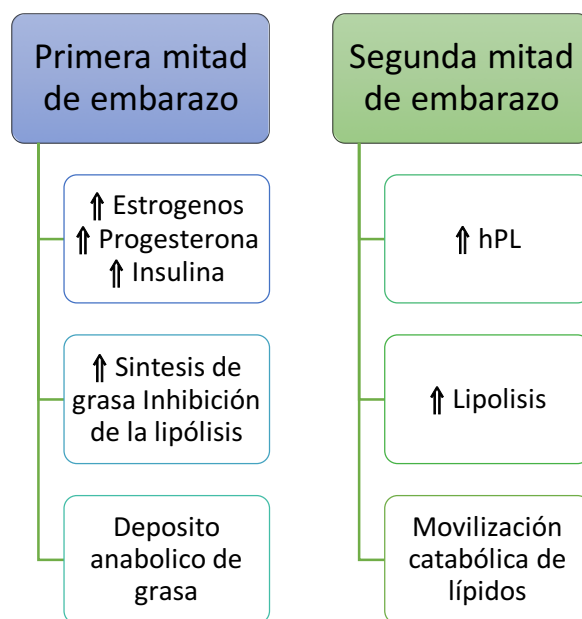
Primera mitad de embarazo

⇑ Estrogenos
⇑ Progesterona
⇑ Insulina

⇑ Sintesis de grasa Inhibición de la lipólisis

Deposito anabolico de grasa

Segunda mitad de embarazo

⇑ hPL

⇑ Lipolisis

Movilización catabólica de lípidos